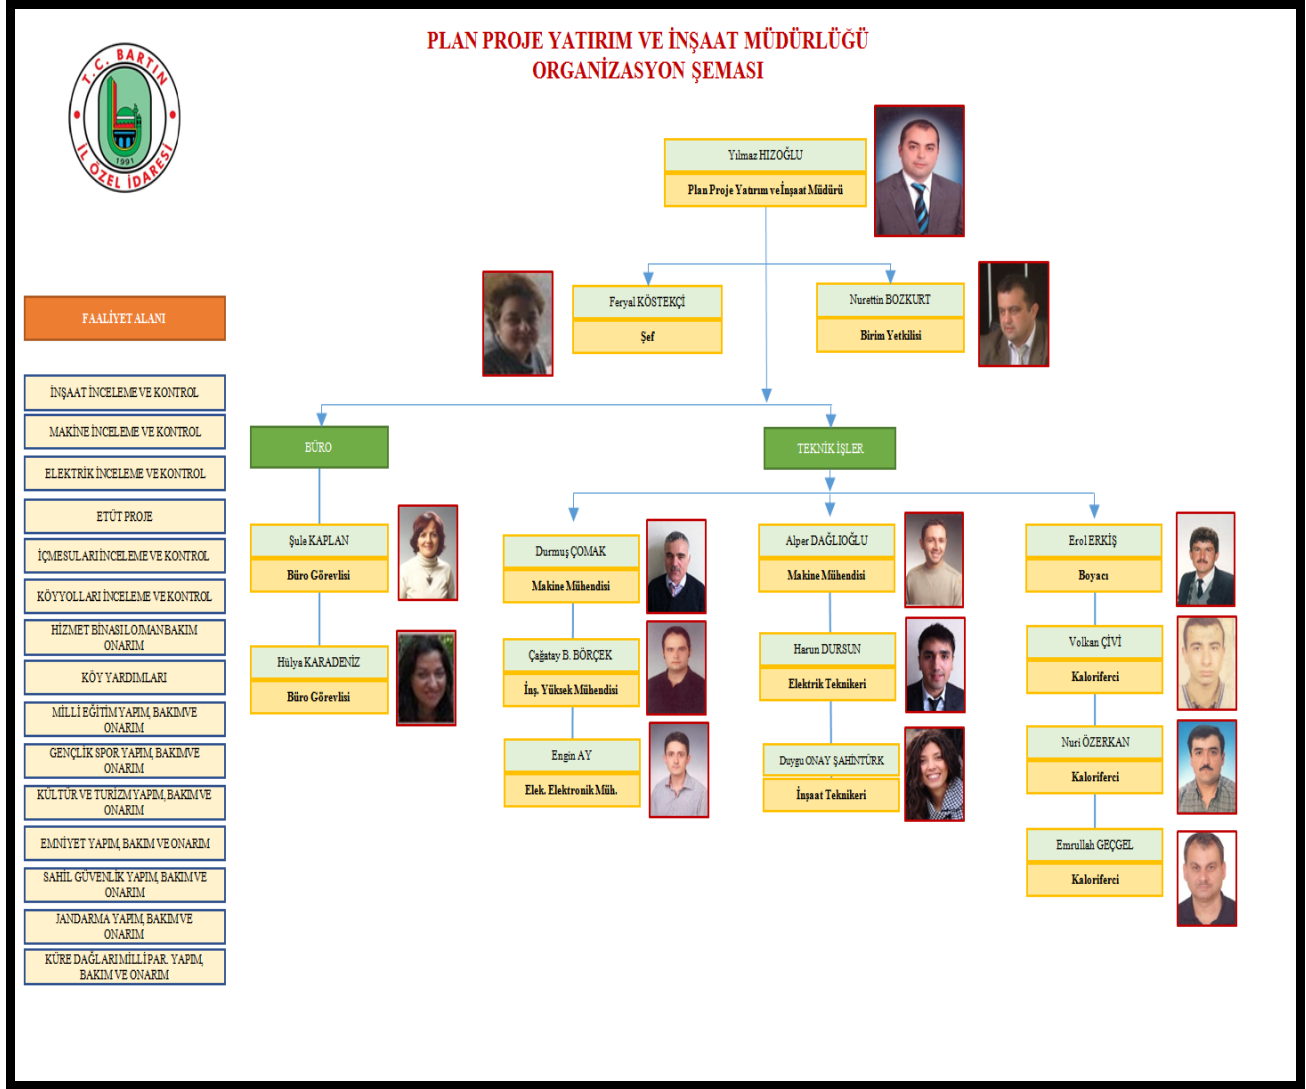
T.C. BARTIN
1991
İL ÖZEL İDARESİ

PLAN PROJE YATIRIM VE İNŞAAT MÜDÜRLÜĞÜ
ORGANİZASYON ŞEMASI

Yılmaz HIZOĞLU
Plan Proje Yatırım ve İnşaat Müdürü

Feryal KÖSTEKÇİ
Şef

Nurettin BOZKURT
Birim Yetkilisi

FAALİYET ALANI

İNŞAAT İNCELEME VE KONTROL
MAKİNE İNCELEME VE KONTROL
ELEKTRİK İNCELEME VE KONTROL
ETÜT PROJE
İÇMESULARI İNCELEME VE KONTROL
KÖYYOLLARI İNCELEME VE KONTROL
HİZMET BİNASI LOJMAN BAKIM ONARIM
KÖY YARDIMLARI
MİLLİ EĞİTİM YAPIM, BAKIM VE ONARIM
GENÇLİK SPOR YAPIM, BAKIM VE ONARIM
KÜLTÜR VE TURİZM YAPIM, BAKIM VE ONARIM
EMNİYET YAPIM, BAKIM VE ONARIM
SAHİL GÜVENLİK YAPIM, BAKIM VE ONARIM
JANDARMA YAPIM, BAKIM VE ONARIM
KÜRE DAĞLARI MİLLİ PAR. YAPIM, BAKIM VE ONARIM

BÜRO

Şule KAPLAN
Büro Görevlisi

Hülya KARADENİZ
Büro Görevlisi

TEKNİK İŞLER

Durmuş ÇOMAK
Makine Mühendisi

Çağatay B. BÖRÇEK
İnş. Yüksek Mühendisi

Engin AY
Elek. Elektronik Müh.

Alper DAĞLIOĞLU
Makine Mühendisi

Harun DURSUN
Elektrik Teknikeri

Duygu ONAY ŞAHİNTÜRK
İnşaat Teknikeri

Erol ERKİŞ
Boyacı

Volkan ÇİVİ
Kaloriferci

Nuri ÖZERKAN
Kaloriferci

Emrullah GEÇGEL
Kaloriferci